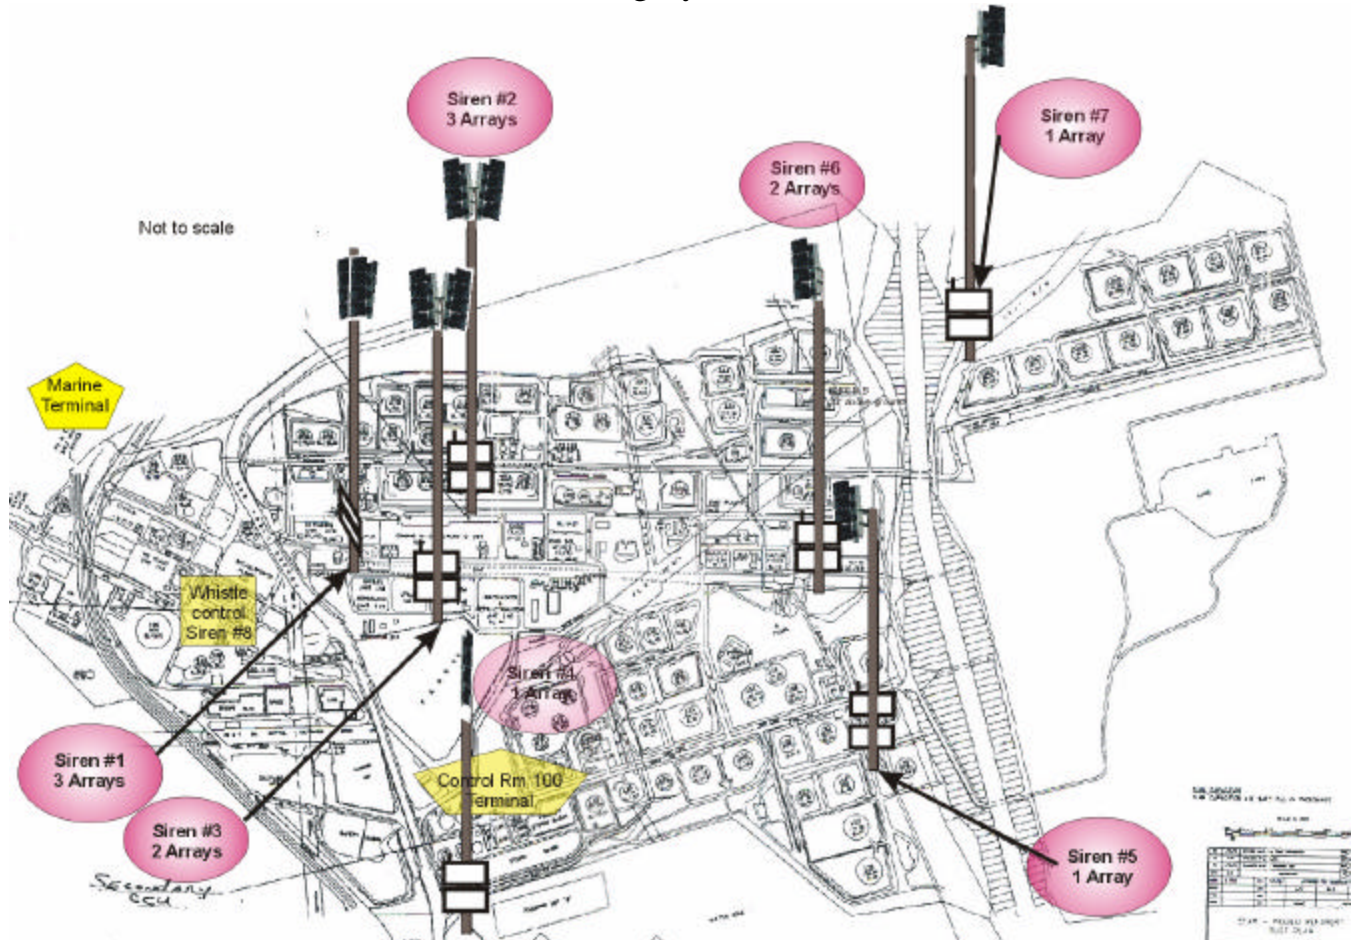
Siren #2
3 Arrays

Siren #7
1 Array

Siren #6
2 Arrays

Not to scale

Marine Terminal

Whistle control Siren #8

Siren #4
1 Array

Siren #1
3 Arrays

Siren #3
2 Arrays

Control Rm 100 Terminal

Siren #5
1 Array

Secondary
CCU